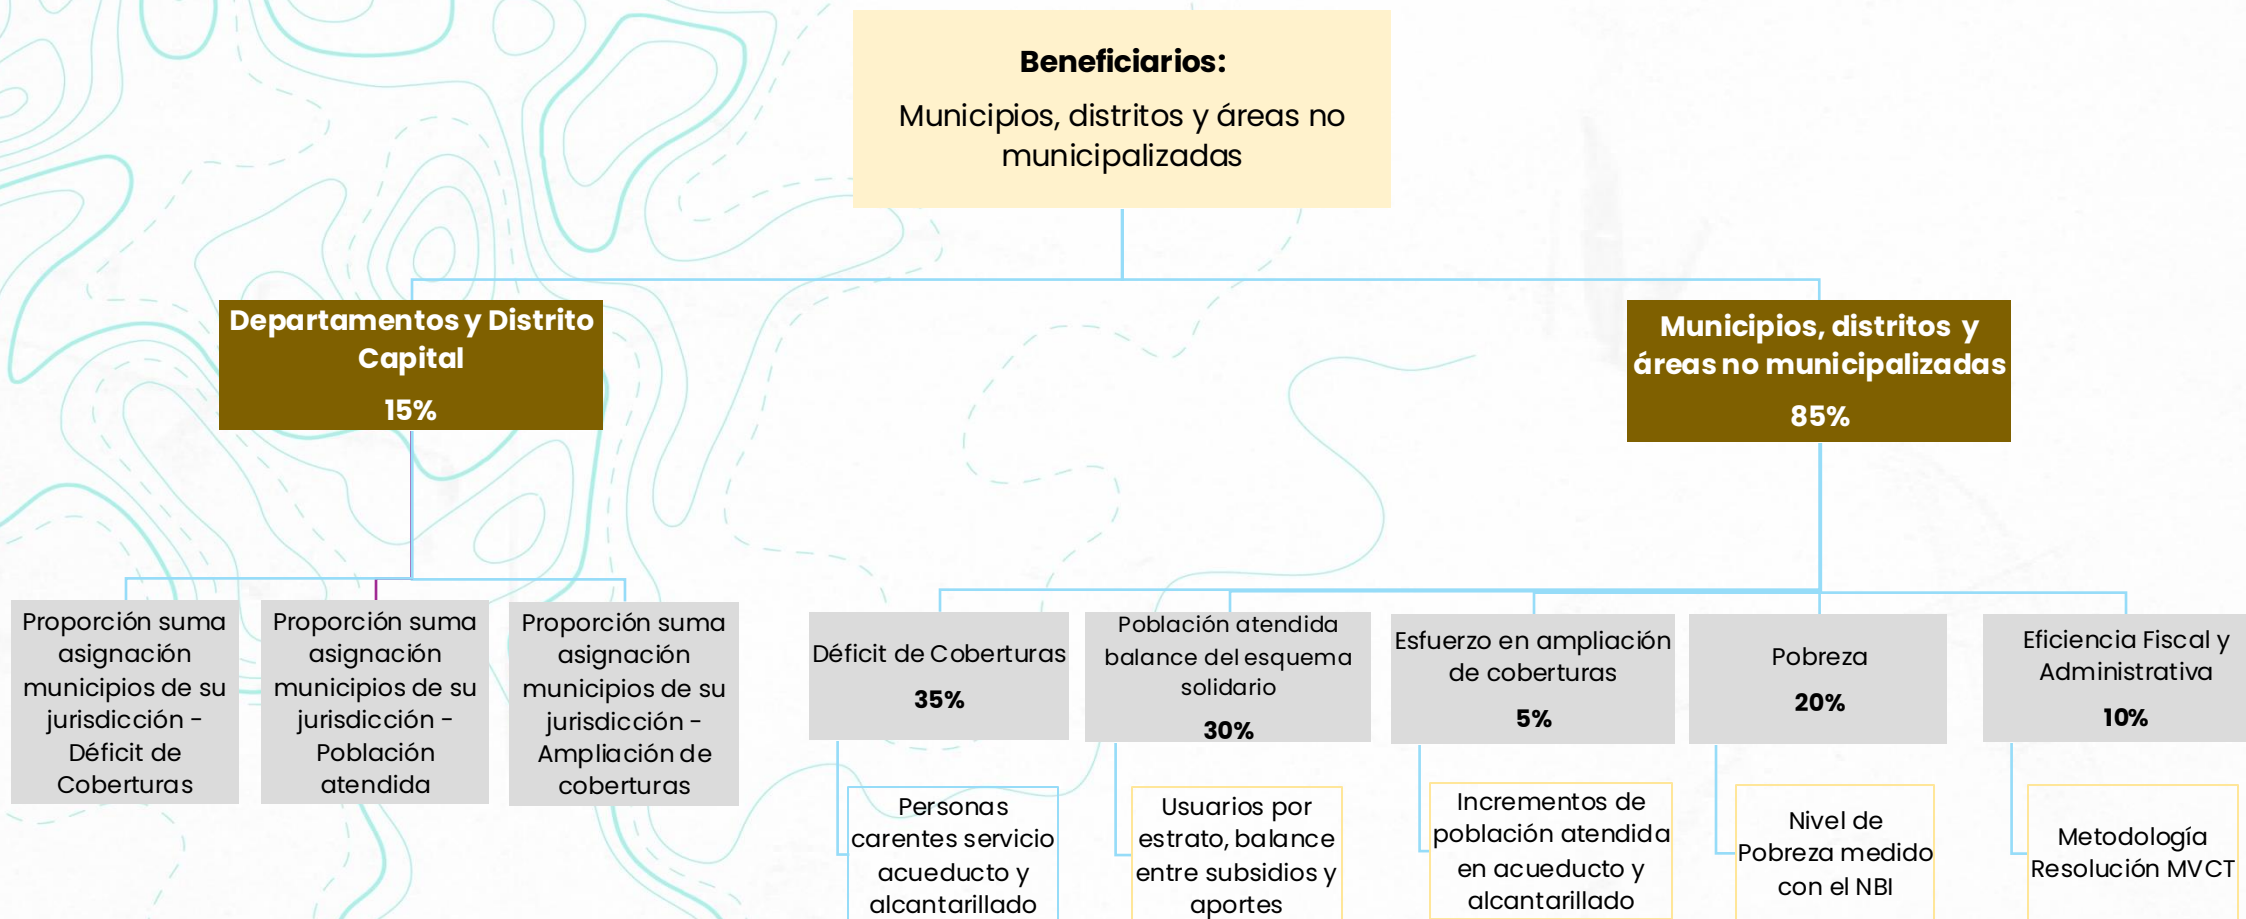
**Beneficiarios:**

Municipios, distritos y áreas no municipalizadas

**Departamentos y Distrito Capital**

**15%**

**Municipios, distritos y áreas no municipalizadas**

**85%**

Proporción suma asignación municipios de su jurisdicción - Déficit de Coberturas

Proporción suma asignación municipios de su jurisdicción - Población atendida

Proporción suma asignación municipios de su jurisdicción - Ampliación de coberturas

Déficit de Coberturas

**35%**

Personas carentes servicio acueducto y alcantarillado

Población atendida balance del esquema solidario

**30%**

Usuarios por estrato, balance entre subsidios y aportes

Esfuerzo en ampliación de coberturas

**5%**

Incrementos de población atendida en acueducto y alcantarillado

Pobreza

**20%**

Nivel de Pobreza medido con el NBI

Eficiencia Fiscal y Administrativa

**10%**

Metodología Resolución MVCT